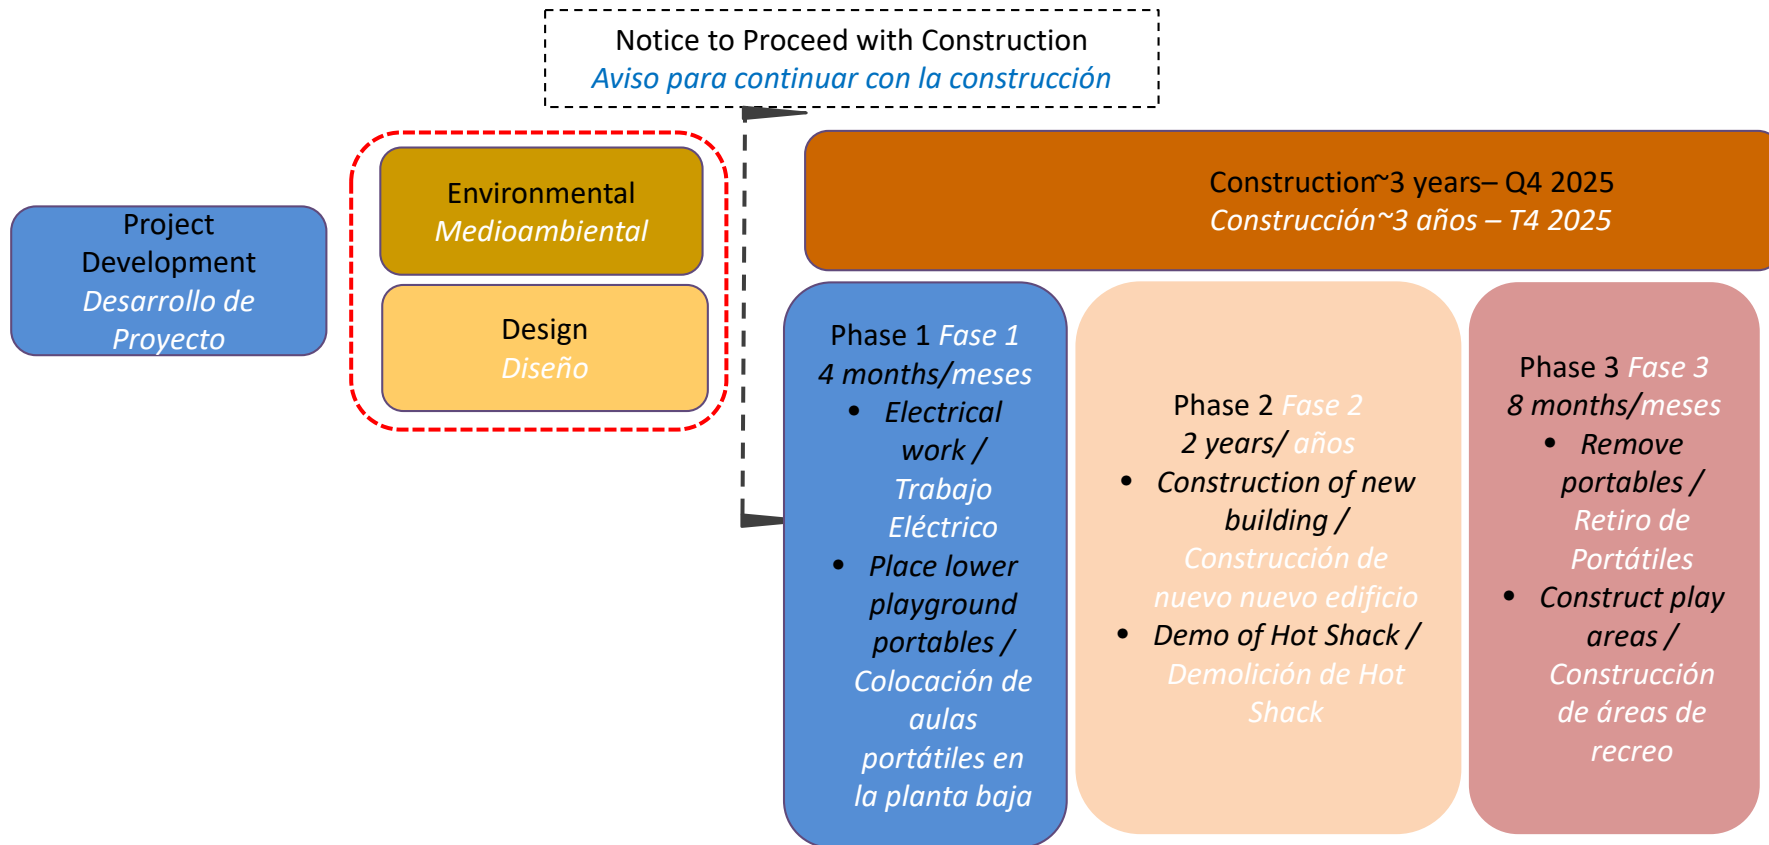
Notice to Proceed with Construction
Aviso para continuar con la construcción

Project Development
Desarrollo de Proyecto

Environmental
Medioambiental

Design
Diseño

Construction~3 years– Q4 2025
Construcción~3 años – T4 2025

Phase 1 Fase 1
4 months/meses
- Electrical work / Trabajo Eléctrico
- Place lower playground portables / Colocación de aulas portátiles en la planta baja

Phase 2 Fase 2
2 years/ años
- Construction of new building / Construcción de nuevo nuevo edificio
- Demo of Hot Shack / Demolición de Hot Shack

Phase 3 Fase 3
8 months/meses
- Remove portables / Retiro de Portátiles
- Construct play areas / Construcción de áreas de recreo